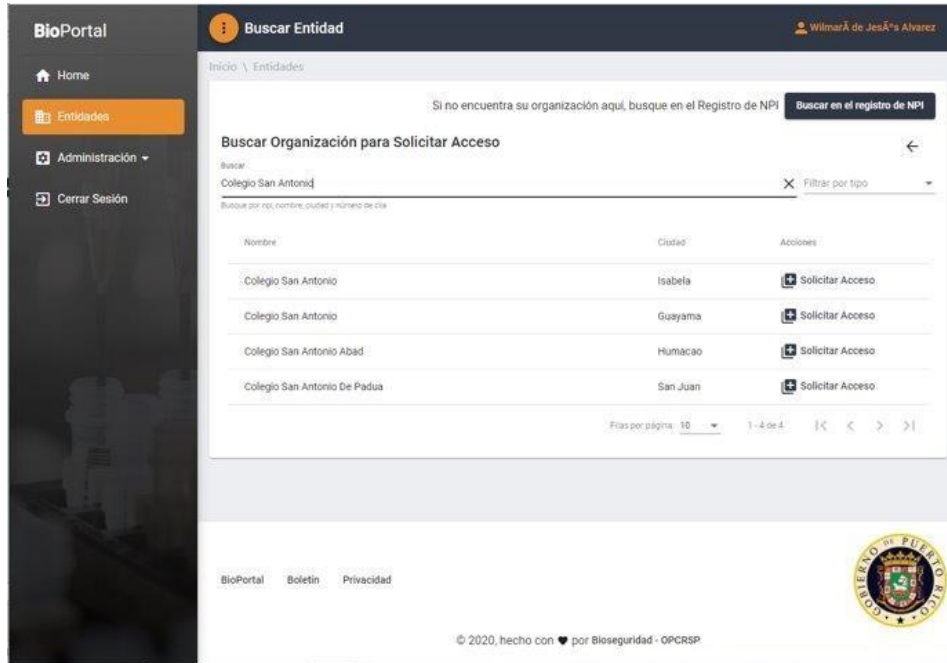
BioPortal

Home

Entidades

Administración

Cerrar Sesión

Buscar Entidad

WilmarÃ de JesÃºs Alvarez

Inicio \ Entidades

Si no encuentra su organización aquí, busque en el Registro de NPI

Buscar en el registro de NPI

Buscar Organización para Solicitar Acceso

Buscar

Colegio San Antonio

Filtrar por tipo

Busque por npi, nombre, ciudad y número de cfa

| Nombre | Ciudad | Acciones |
|---|---|---|
| Colegio San Antonio | Isabela | Solicitar Acceso |
| Colegio San Antonio | Guayama | Solicitar Acceso |
| Colegio San Antonio Abad | Humacao | Solicitar Acceso |
| Colegio San Antonio De Padua | San Juan | Solicitar Acceso |

Filas por página: 10

1 - 4 de 4

BioPortal Boletín Privacidad

GOBIERNO DE PUERTO RICO

© 2020, hecho con ♥ por Bioseguridad - OPCRSP